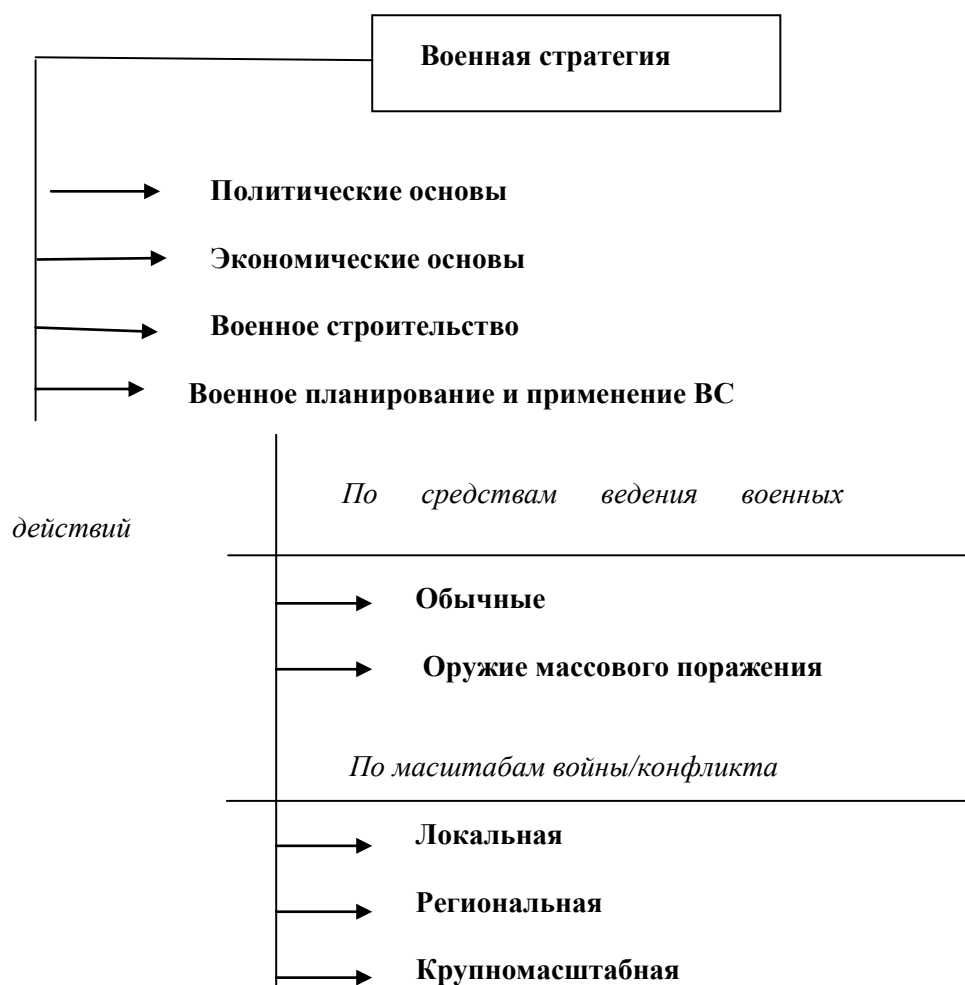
Военная стратегия

Политические основы

Экономические основы

Военное строительство

Военное планирование и применение ВС

*По средствам ведения военных действий*

Обычные

Оружие массового поражения

*По масштабам войны/конфликта*

Локальная

Региональная

Крупномасштабная